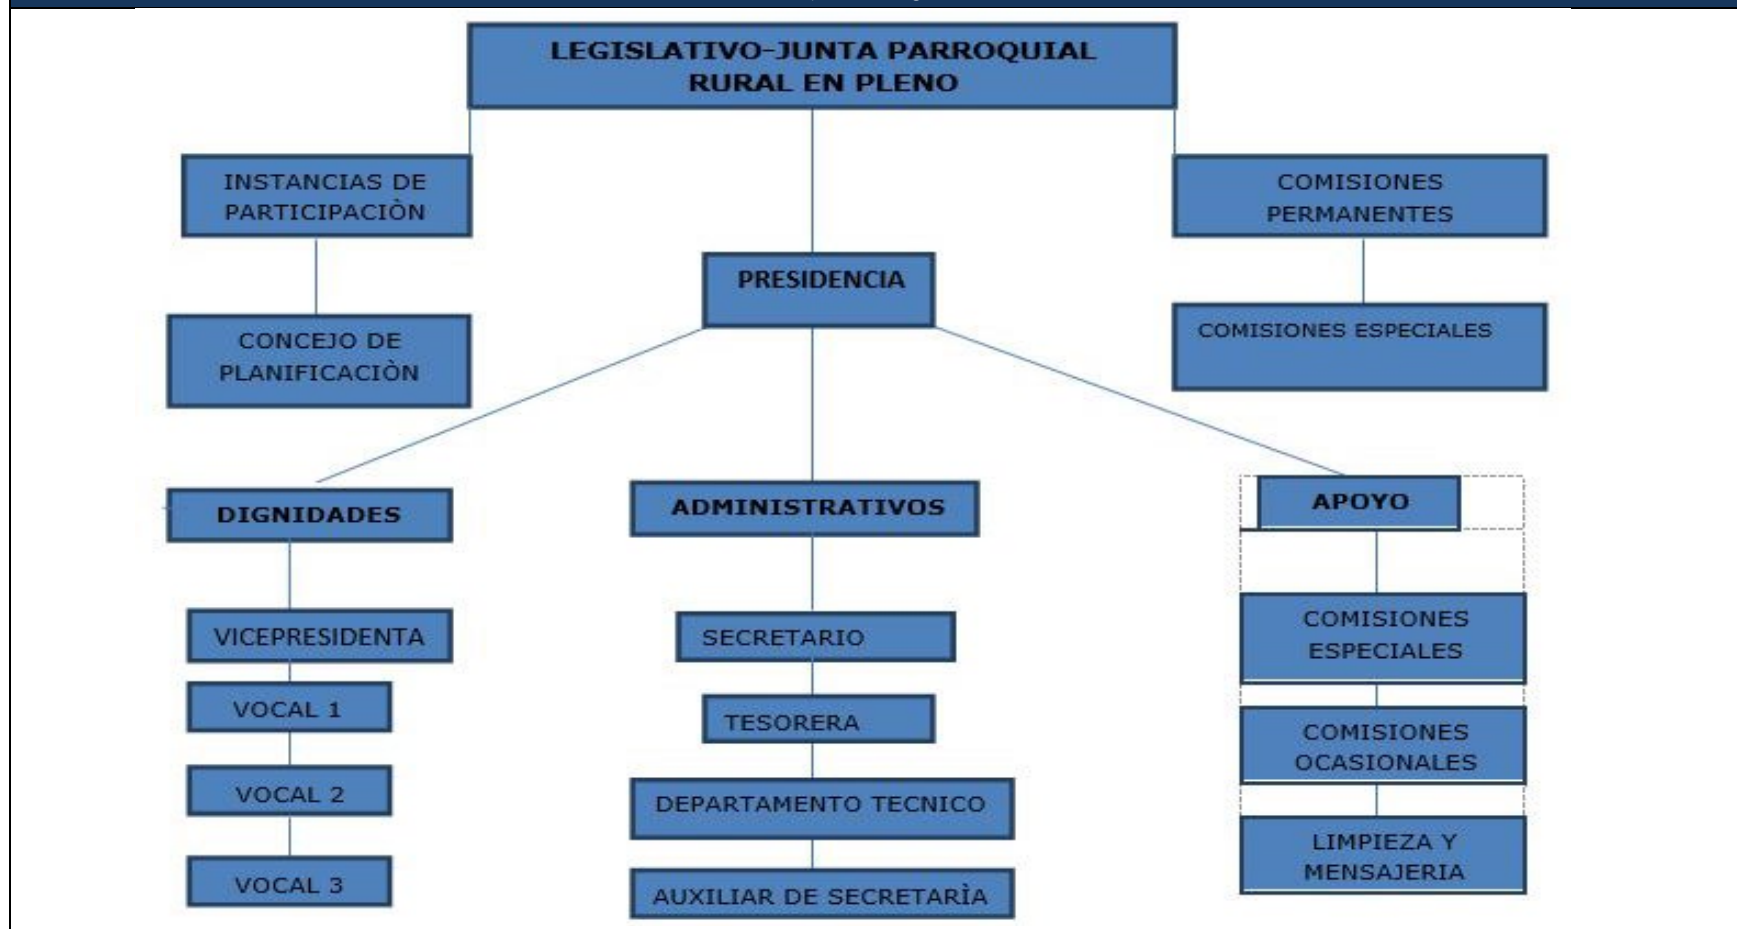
LEGISLATIVO-JUNTA PARROQUIAL RURAL EN PLENO

INSTANCIAS DE PARTICIPACIÒN

CONCEJO DE PLANIFICACIÒN

COMISIONES PERMANENTES

COMISIONES ESPECIALES

PRESIDENCIA

DIGNIDADES

VICEPRESIDENTA

VOCAL 1

VOCAL 2

VOCAL 3

ADMINISTRATIVOS

SECRETARIO

TESORERA

DEPARTAMENTO TECNICO

AUXILIAR DE SECRETARÌA

APOYO

COMISIONES ESPECIALES

COMISIONES OCASIONALES

LIMPIEZA Y MENSAJERIA